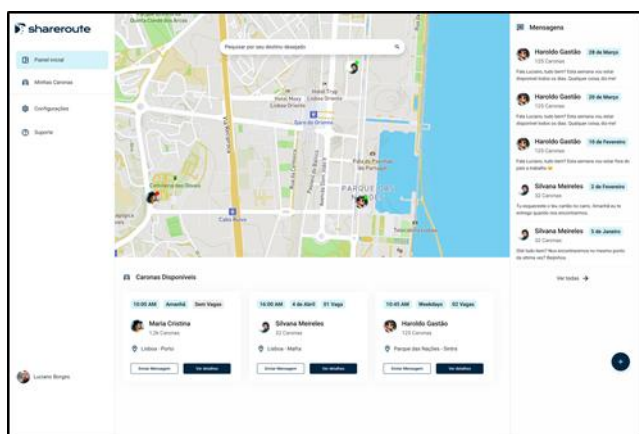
shareroute

Painel Inicial
Minhas Caronas
Configurações
Suporte

Luciano Borges

Pesquisar por seu destino desejado

Quinta da Granja
Hotel Tryp Lisboa Oriente
Gare do Oriente
Parque das Nações
Cabo Ruivo

Caronas Disponíveis

10:00 AM | Amanhã | Sem Vagas
Maria Cristina
1,2k Caronas
Lisboa - Porto
Enviar Mensagem | Ver detalhes

16:00 AM | 4 de Abril | 01 Vaga
Silvana Meireles
32 Caronas
Lisboa - Mafra
Enviar Mensagem | Ver detalhes

10:45 AM | Weekdays | 02 Vagas
Haroldo Gastão
125 Caronas
Parque das Nações - Sintra
Enviar Mensagem | Ver detalhes

Mensagens

Haroldo Gastão | 28 de Março
125 Caronas
Fala Luciano, tudo bem? Esta semana vou estar disponível todos os dias. Qualquer coisa, diz-me!

Haroldo Gastão | 20 de Março
125 Caronas
Fala Luciano, tudo bem? Esta semana vou estar disponível todos os dias. Qualquer coisa, diz-me!

Haroldo Gastão | 10 de Fevereiro
125 Caronas
Fala Luciano, tudo bem? Esta semana vou estar fora de lisboa, só volto para o trabalho

Silvana Meireles | 2 de Fevereiro
32 Caronas
Eu esqueci o teu carro no carro. Amanhã eu te entrego quando nos encontrarmos.

Silvana Meireles | 5 de Janeiro
32 Caronas
Olá tudo bem? Nos encontraremos no mesmo ponto da última vez? Beijinhos

Ver todas
+